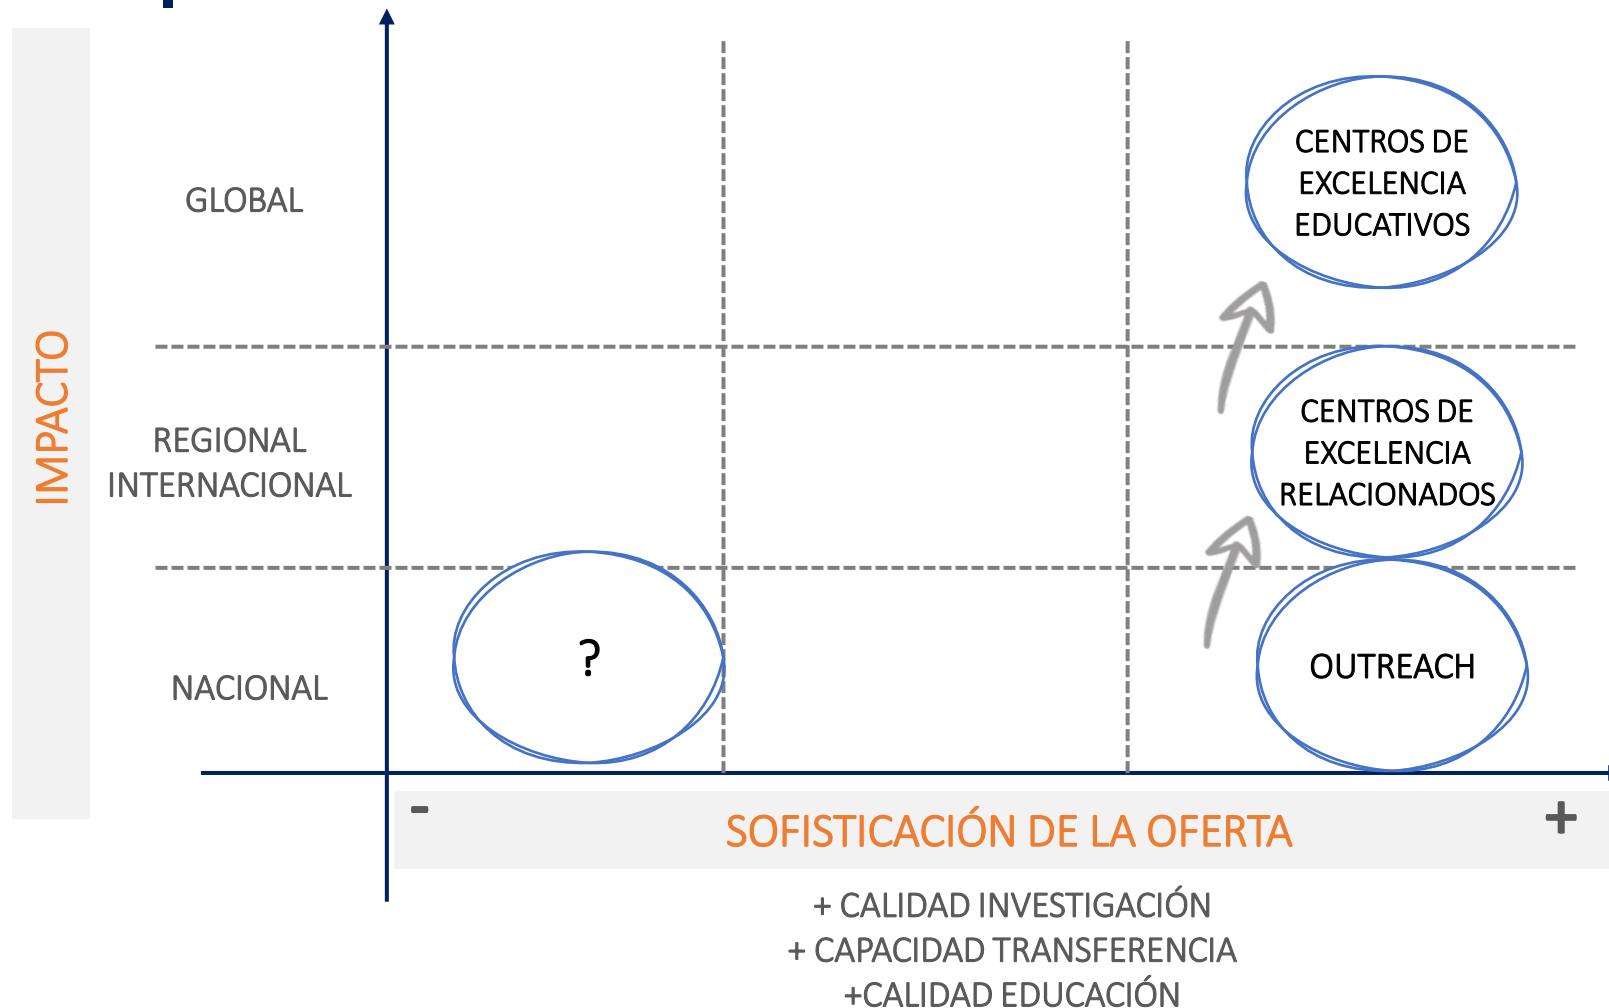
IMPACTO

GLOBAL

REGIONAL INTERNACIONAL

NACIONAL

CENTROS DE EXCELENCIA EDUCATIVOS

CENTROS DE EXCELENCIA RELACIONADOS

?

OUTREACH

-

SOFISTICACIÓN DE LA OFERTA

+

+ CALIDAD INVESTIGACIÓN
+ CAPACIDAD TRANSFERENCIA
+CALIDAD EDUCACIÓN